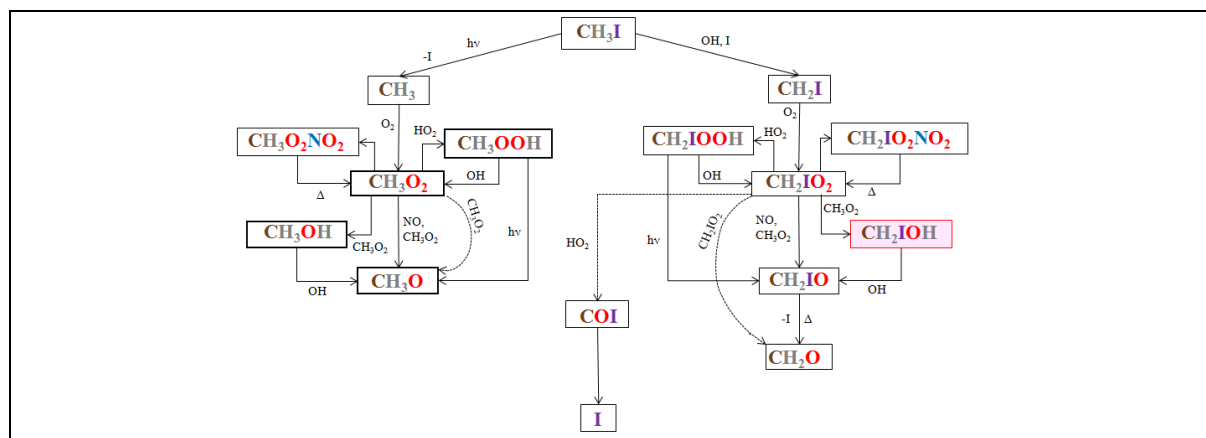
$CH_3I$

-I

hv

OH, I

$CH_3$

$CH_2I$

$O_2$

$O_2$

$CH_3O_2NO_2$

$HO_2$

$CH_3OOH$

$CH_2IOOH$

$HO_2$

$CH_2IO_2NO_2$

Δ

$CH_3O_2$

OH

OH

$CH_2IO_2$

Δ

$CH_3O_2$

$CH_3O_2$

NO, $CH_3O_2$

hv

$HO_2$

hv

$CH_2IO_2$

NO, $CH_3O_2$

$CH_2IOH$

$CH_3OH$

$CH_3O_2$

$CH_3O$

OH

$CH_2IO$

OH

$COI$

-I

Δ

$CH_2O$

I